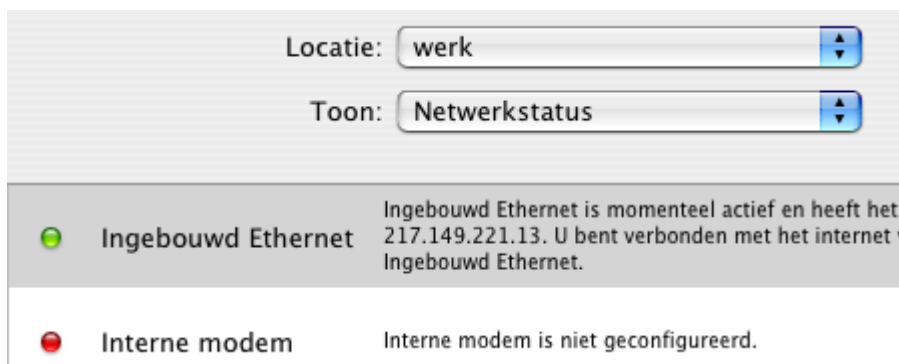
Locatie: werk

Toon: Netwerkstatus

Ingebouwd Ethernet

Ingebouwd Ethernet is momenteel actief en heeft het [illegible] 217.149.221.13. U bent verbonden met het internet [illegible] Ingebouwd Ethernet.

Interne modem

Interne modem is niet geconfigureerd.